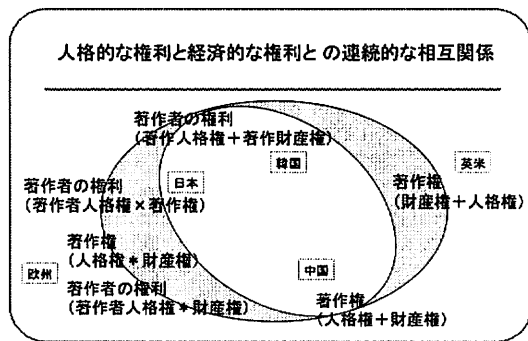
人格的な権利と経済的な権利と の連続的な相互関係

著作者の権利
（著作人格権＋著作財産権）

韓国

英米

著作者の権利
（著作者人格権×著作権）

日本

著作権
（財産権＋人格権）

著作権
（人格権＊財産権）

欧州

中国

著作者の権利
（著作者人格権＊財産権）

著作権
（人格権＋財産権）